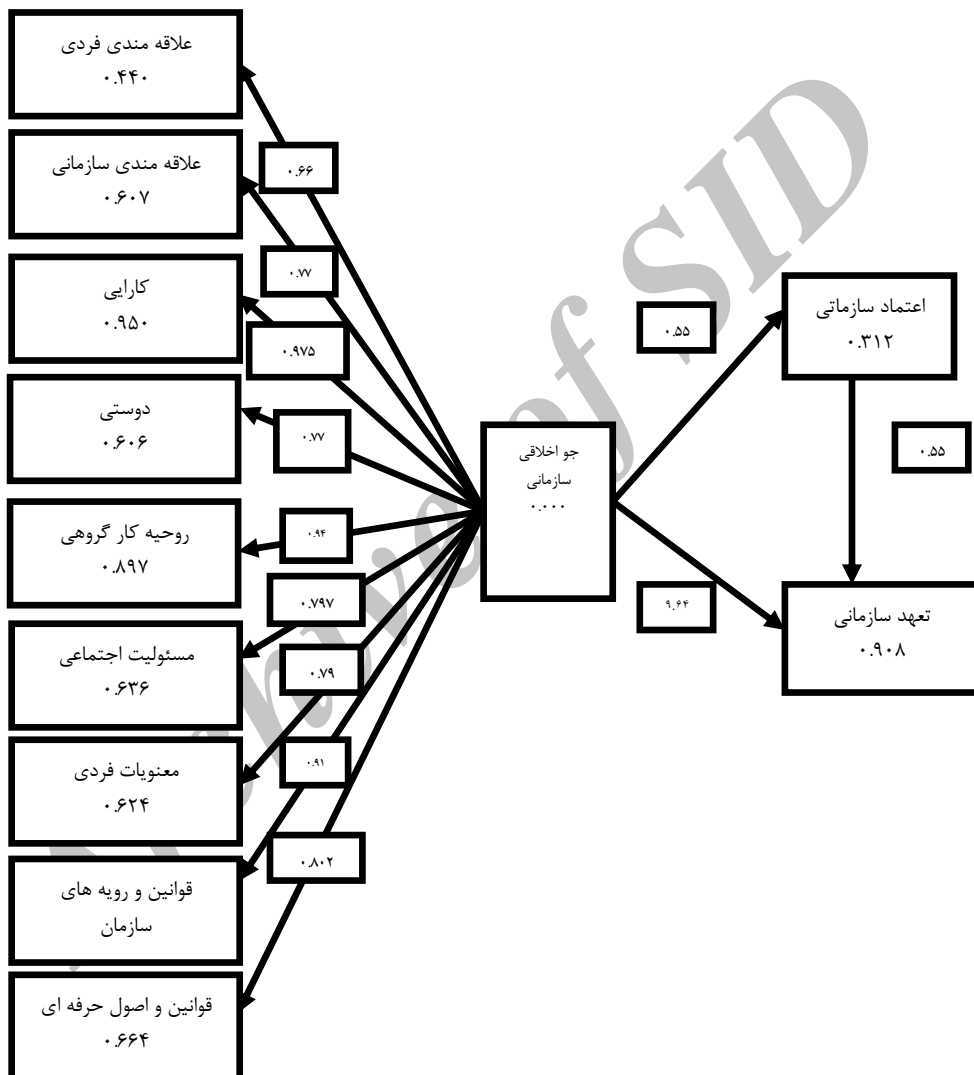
علاقه مندی فردی
۰.۴۴۰

۰.۶۶

علاقه مندی سازمانی
۰.۶۰۷

۰.۷۷

کارایی
۰.۹۵۰

۰.۹۷۵

دوستی
۰.۶۰۶

۰.۷۷

روحیه کار گروهی
۰.۸۹۷

۰.۹۴

۰.۷۹۷

مسئولیت اجتماعی
۰.۶۳۶

۰.۷۹

معنویات فردی
۰.۶۲۴

۰.۹۱

۰.۸۰۲

قوانین و رویه های سازمان

قوانین و اصول حرفه ای
۰.۶۶۴

جو اخلاقی سازمانی
۰.۰۰۰

۰.۵۵

اعتماد سازماتی
۰.۳۱۲

۰.۵۵

۹.۶۴

تعهد سازمانی
۰.۹۰۸

Archive of SID